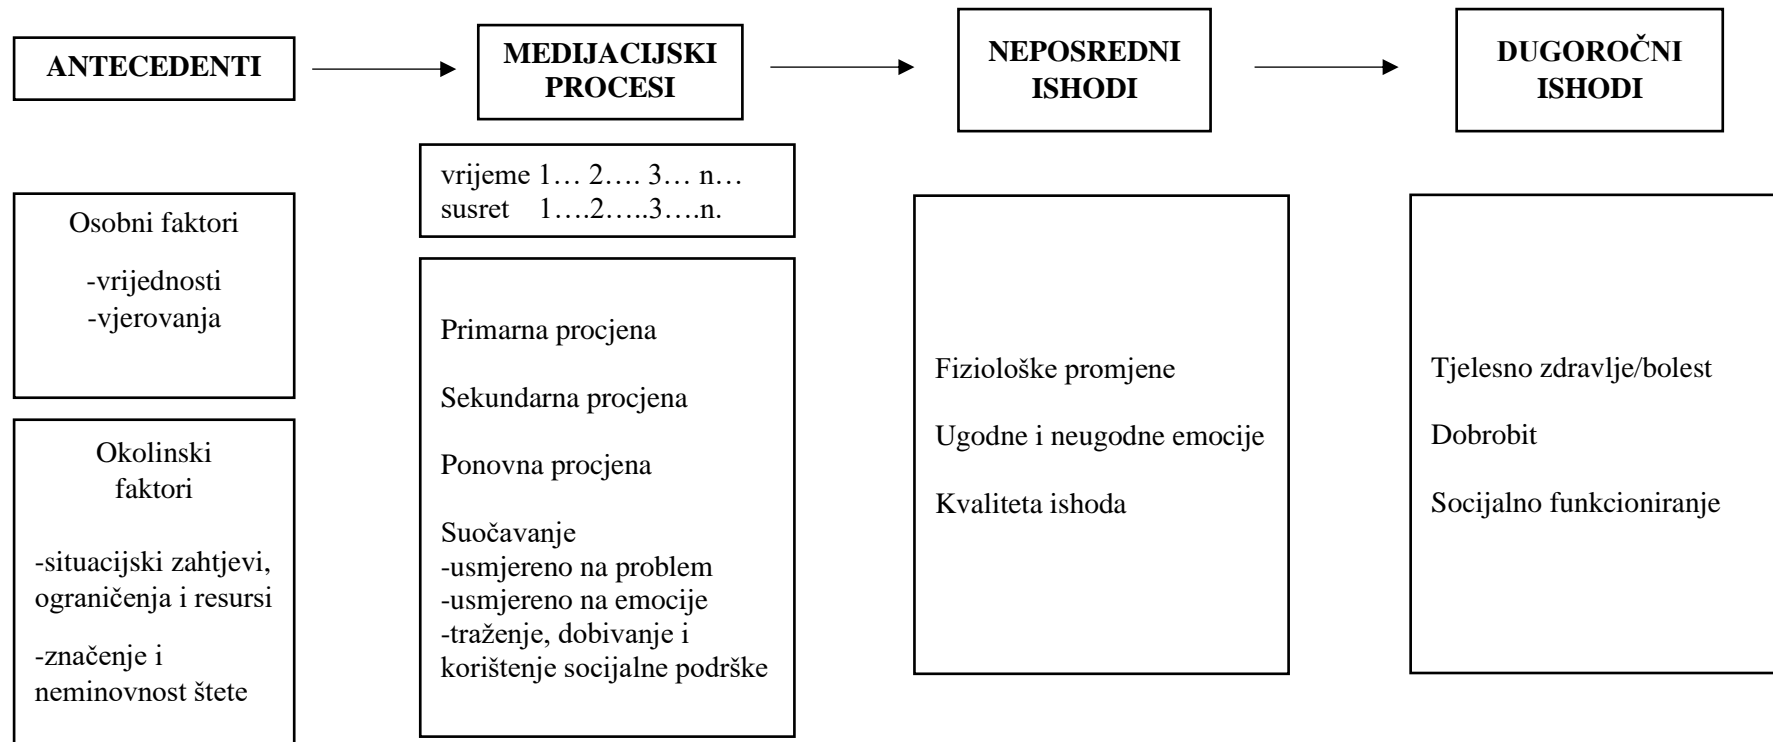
ANTECEDENTI

MEDIJACIJSKI PROCESI

NEPOSREDNI ISHODI

DUGOROČNI ISHODI

Osobni faktori

-vrijednosti
-vjerovanja

Okolinski faktori

-situacijski zahtjevi, ograničenja i resursi

-značenje i neminovnost štete

vrijeme 1… 2…. 3… n…
susret 1….2…..3….n.

Primarna procjena

Sekundarna procjena

Ponovna procjena

Suočavanje
-usmjereno na problem
-usmjereno na emocije
-traženje, dobivanje i korištenje socijalne podrške

Fiziološke promjene

Ugodne i neugodne emocije

Kvaliteta ishoda

Tjelesno zdravlje/bolest

Dobrobit

Socijalno funkcioniranje